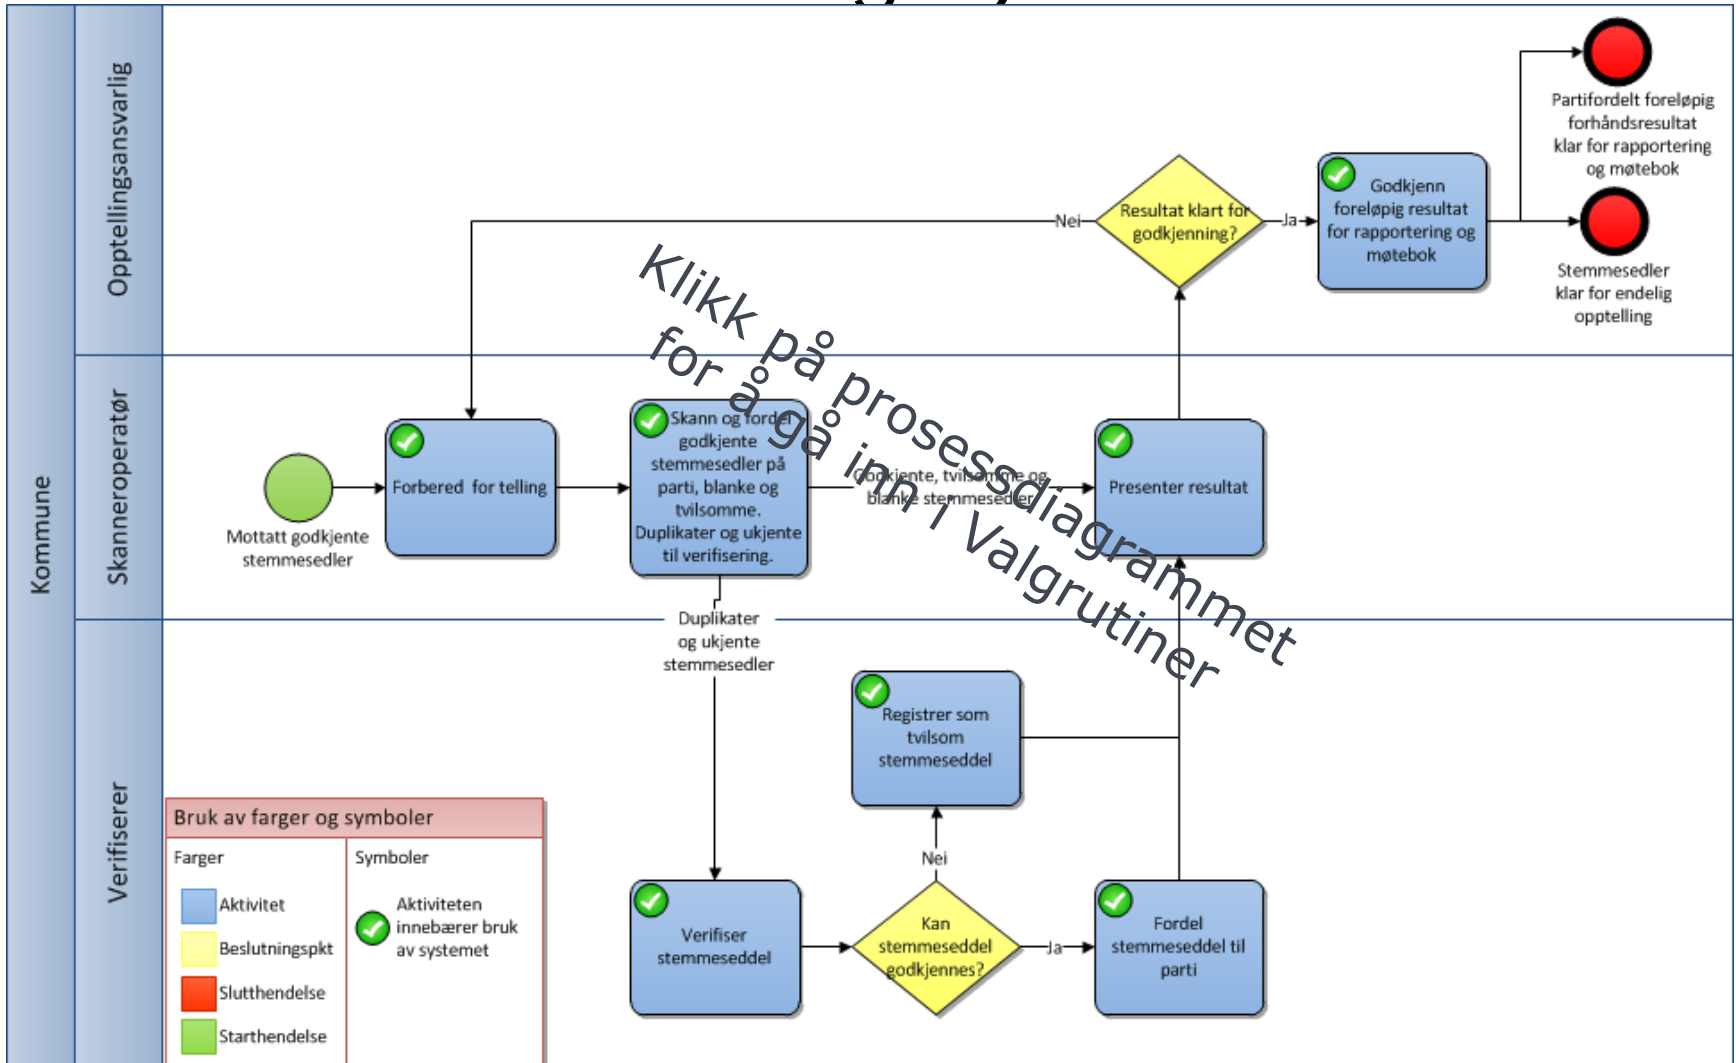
Kommune

Opptellingsansvarlig

Skanneroperatør

Verifiserer

Partifordelt foreløpig forhåndsresultat klar for rapportering og møtebok

Godkjenn foreløpig resultat for rapportering og møtebok

Resultat klart for godkjenning?

Nei

Ja

Stemmesedler klar for endelig opptelling

Klikk på prosessdiagrammet for å gå inn i Valgrutiner

Mottatt godkjente stemmesedler

Forbered for telling

Skann og fordel godkjente stemmesedler på parti, blanke og tvilsomme. Duplikater og ukjente til verifisering.

Godkjente, tvilsomme og blanke stemmesedler

Presenter resultat

Duplikater og ukjente stemmesedler

Registrer som tvilsom stemmeseddel

Nei

Verifiser stemmeseddel

Kan stemmeseddel godkjennes?

Ja

Fordel stemmeseddel til parti

Bruk av farger og symboler

Farger

Aktivitet

Beslutningspkt

Slutthendelse

Starthendelse

Symboler

Aktiviteten innebærer bruk av systemet